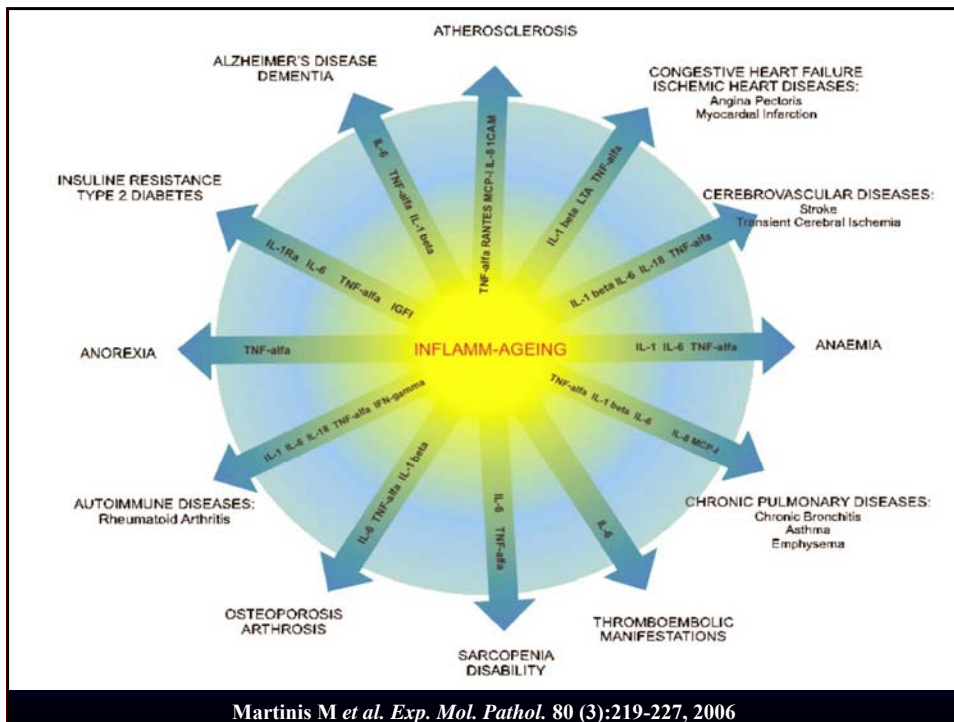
ATHEROSCLEROSIS

ALZHEIMER'S DISEASE
DEMENTIA

CONGESTIVE HEART FAILURE
ISCHEMIC HEART DISEASES:
Angina Pectoris
Myocardial Infarction

INSULINE RESISTANCE
TYPE 2 DIABETES

CEREBROVASCULAR DISEASES:
Stroke
Transient Cerebral Ischemia

ANOREXIA

INFLAMM-AGEING

ANAEMIA

AUTOIMMUNE DISEASES:
Rheumatoid Arthritis

CHRONIC PULMONARY DISEASES:
Chronic Bronchitis
Asthma
Emphysema

OSTEOPOROSIS
ARTHROSIS

SARCOPENIA
DISABILITY

THROMBOEMBOLIC
MANIFESTATIONS

TNF-alfa RANTES MCP-I IL-8 ICAM

IL-6 TNF-alfa IL-1 beta

IL-1 beta LTA TNF-alfa

IL-1Ra IL-6 TNF-alfa IGFI

IL-1 beta IL-6 IL-18 TNF-alfa

TNF-alfa

IL-1 IL-6 TNF-alfa

IL-1 IL-6 IL-18 TNF-alfa IFN-gamma

TNF-alfa IL-1 beta IL-6 IL-8 MCP-I

IL-6 TNF-alfa IL-1 beta

IL-6 TNF-alfa

IL-6

Martinis M et al. Exp. Mol. Pathol. 80 (3):219-227, 2006